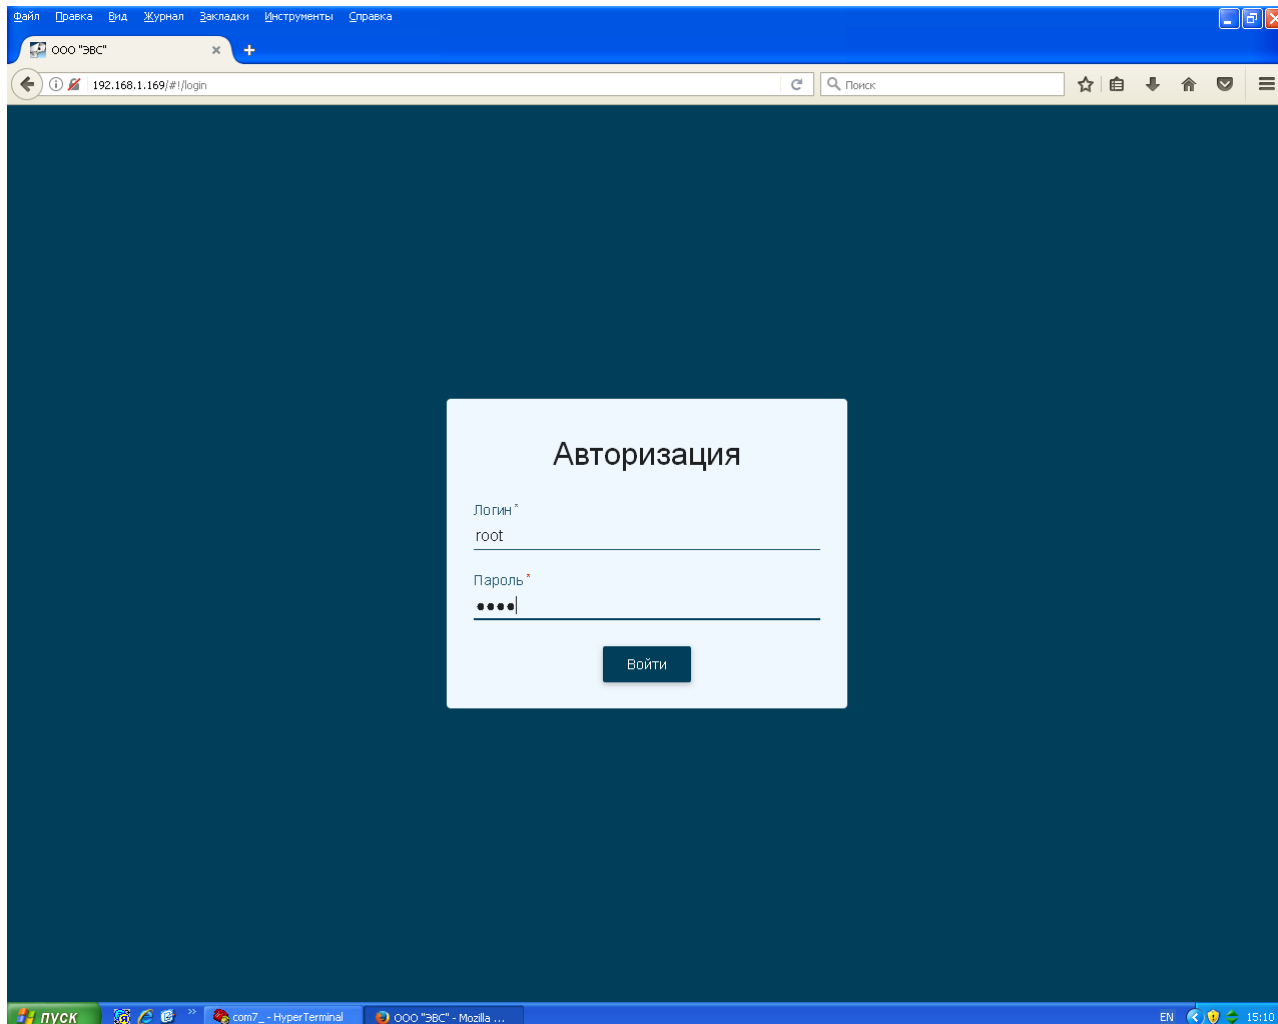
Файл Правка Вид Журнал Закладки Инструменты Справка

ООО "ЭВС"

192.168.1.169/#!/login

Поиск

Авторизация

Логин*

root

Пароль*

••••

Войти

пуск

com7_ - HyperTerminal

ООО "ЭВС" - Mozilla ...

EN

15:10